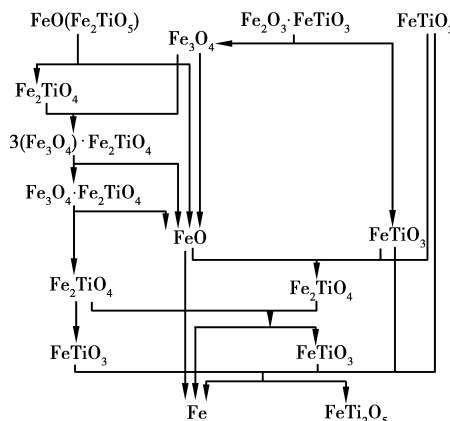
$FeO(Fe_2TiO_5)$

$Fe_2O_3 \cdot FeTiO_3$

$FeTiO_3$

$Fe_3O_4$

$Fe_2TiO_4$

$3(Fe_3O_4) \cdot Fe_2TiO_4$

$Fe_3O_4 \cdot Fe_2TiO_4$

$FeO$

$FeTiO_3$

$Fe_2TiO_4$

$Fe_2TiO_4$

$FeTiO_3$

$FeTiO_3$

$Fe$

$FeTi_2O_5$